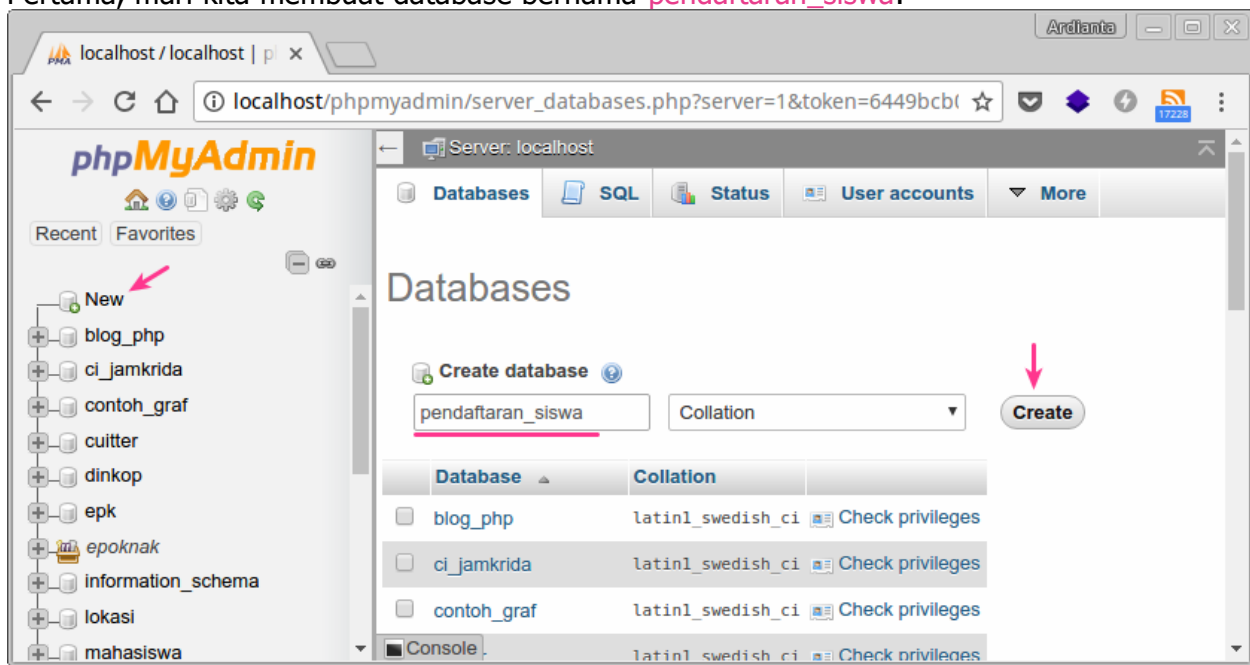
Pertama, mari kita membuat database bernama pendaftaran_siswa.

localhost / localhost | p ×

Ardianta

localhost/phpmyadmin/server_databases.php?server=1&token=6449bcb(

17228

phpMyAdmin

Recent Favorites

New
blog_php
ci_jamkrida
contoh_graf
cuitter
dinkop
epk
epoknak
information_schema
lokasi
mahasiswa

Server: localhost

Databases SQL Status User accounts More

Databases

Create database

pendaftaran_siswa Collation Create

| | Database | Collation | |
|---|---|---|---|
| | blog_php | latin1_swedish_ci | Check privileges |
| | ci_jamkrida | latin1_swedish_ci | Check privileges |
| | contoh_graf | latin1_swedish_ci | Check privileges |
| | | latin1_swedish_ci | Check privileges |

Console